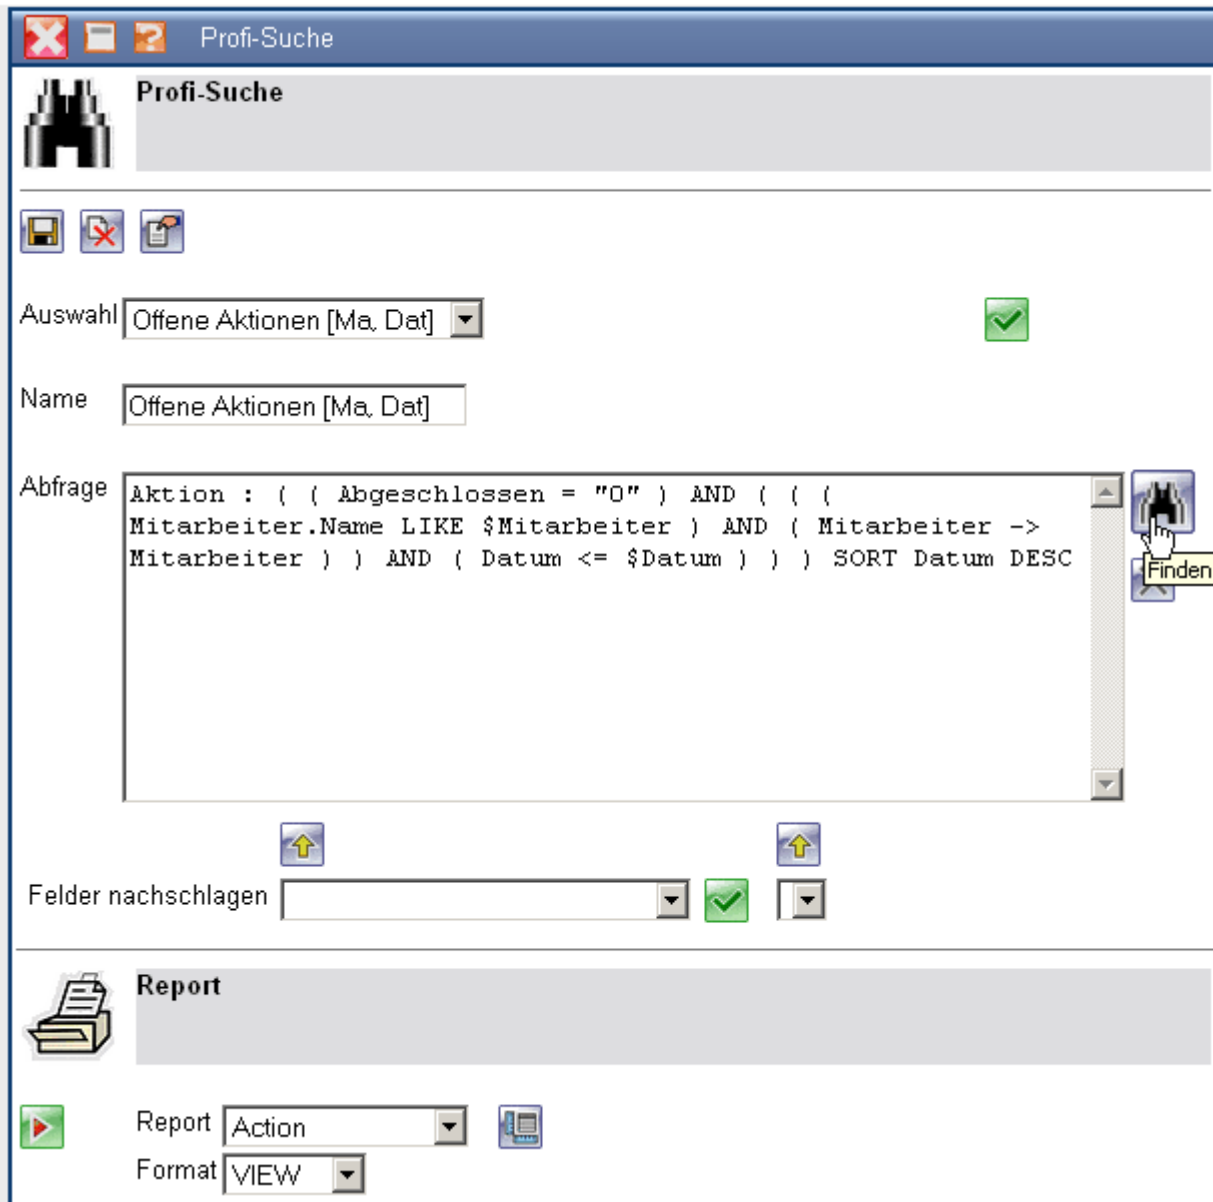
Profi-Suche

Profi-Suche

Auswahl Offene Aktionen [Ma, Dat]

Name Offene Aktionen [Ma, Dat]

Abfrage Aktion : ( ( Abgeschlossen = "0" ) AND ( ( ( Mitarbeiter.Name LIKE $Mitarbeiter ) AND ( Mitarbeiter -> Mitarbeiter ) ) AND ( Datum <= $Datum ) ) ) SORT Datum DESC

Finden

Felder nachschlagen

Report

Report Action

Format VIEW